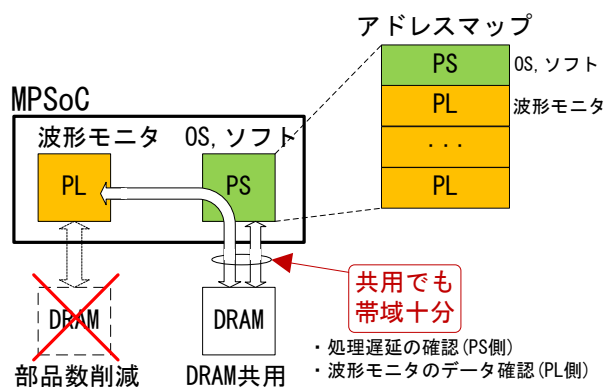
アドレスマップ

| | |
|---|---|
| PS | OS,ソフト |
| PL | 波形モニタ |
| ... | |
| PL | |

MPSoC

波形モニタ

OS,ソフト

PL

PS

共用でも
帯域十分

DRAM

DRAM

部品数削減

DRAM共用

・処理遅延の確認(PS側)
・波形モニタのデータ確認(PL側)